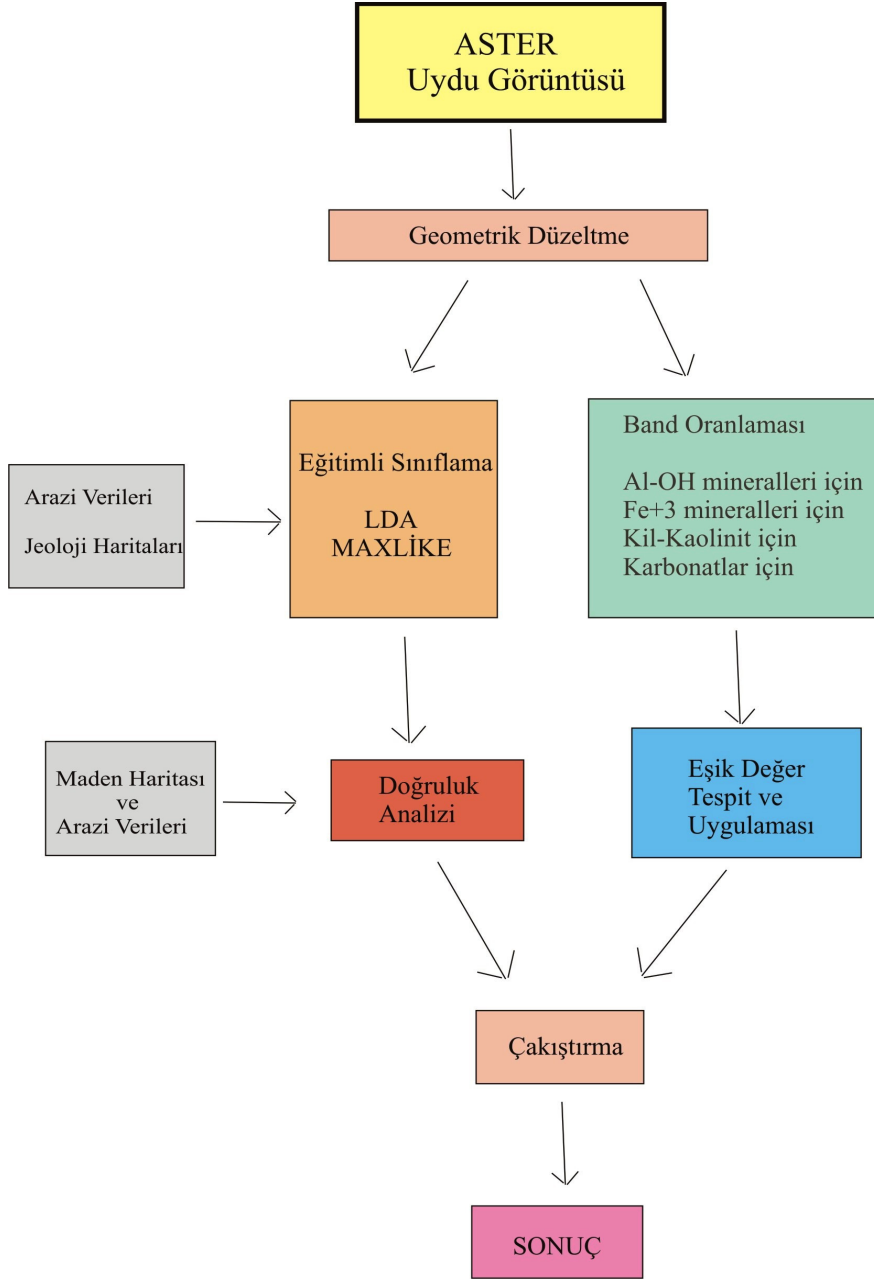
ASTER
Uydu Görüntüsü

Geometrik Düzeltme

Arazi Verileri

Jeoloji Haritaları

Eğitimli Sınıflama

LDA
MAXLİKE

Band Oranlaması

Al-OH mineralleri için
Fe+3 mineralleri için
Kil-Kaolinit için
Karbonatlar için

Maden Haritası
ve
Arazi Verileri

Doğruluk
Analizi

Eşik Değer
Tespit ve
Uygulaması

Çakıştırma

SONUÇ